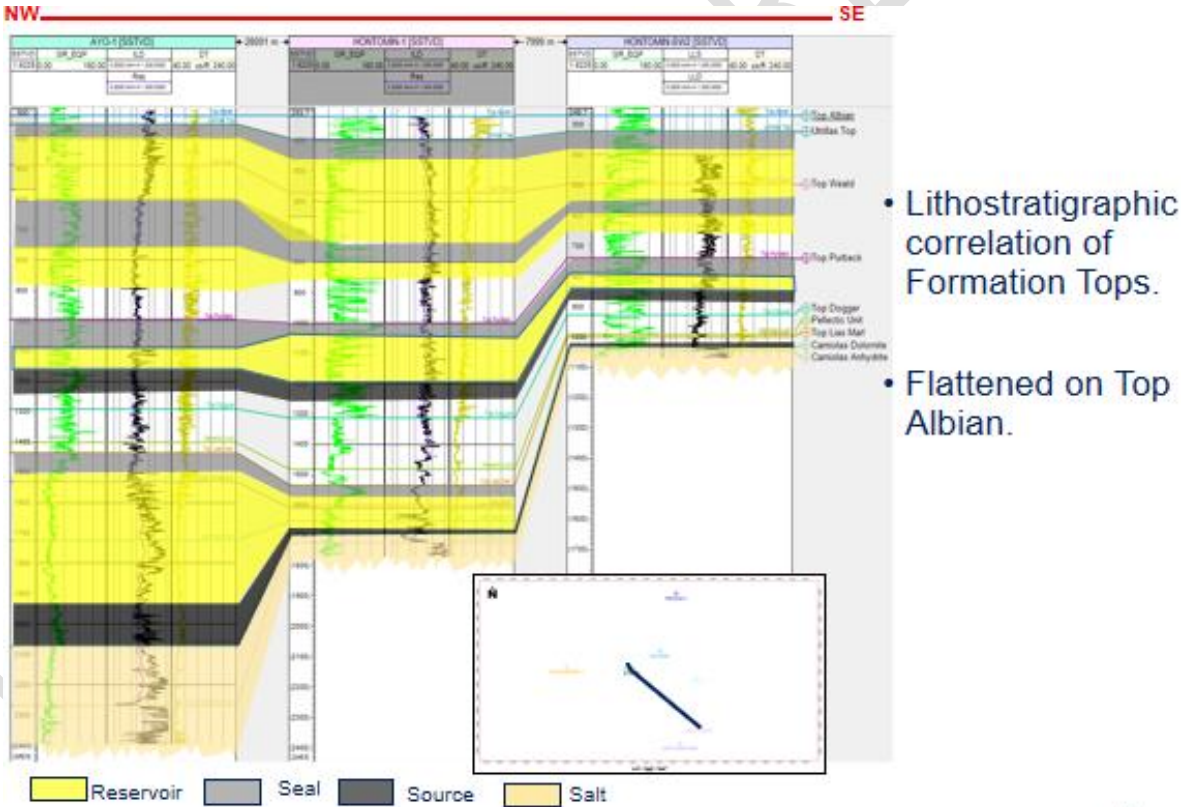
NW

SE

AYO-1 [SSTVD]

HONTOMIN-1 [SSTVD]

HONTOMIN-SW2 [SSTVD]

SP_EGP

LLD

DT

Rxo

LLS

Top Albian

Utrillas Top

Top Weald

Top Purbeck

Top Dogger

Pelletic Unit

Top Lias Marl

Carniolas Dolomite

Carniolas Anhydrite

N

• Lithostratigraphic correlation of Formation Tops.

• Flattened on Top Albian.

Reservoir

Seal

Source

Salt